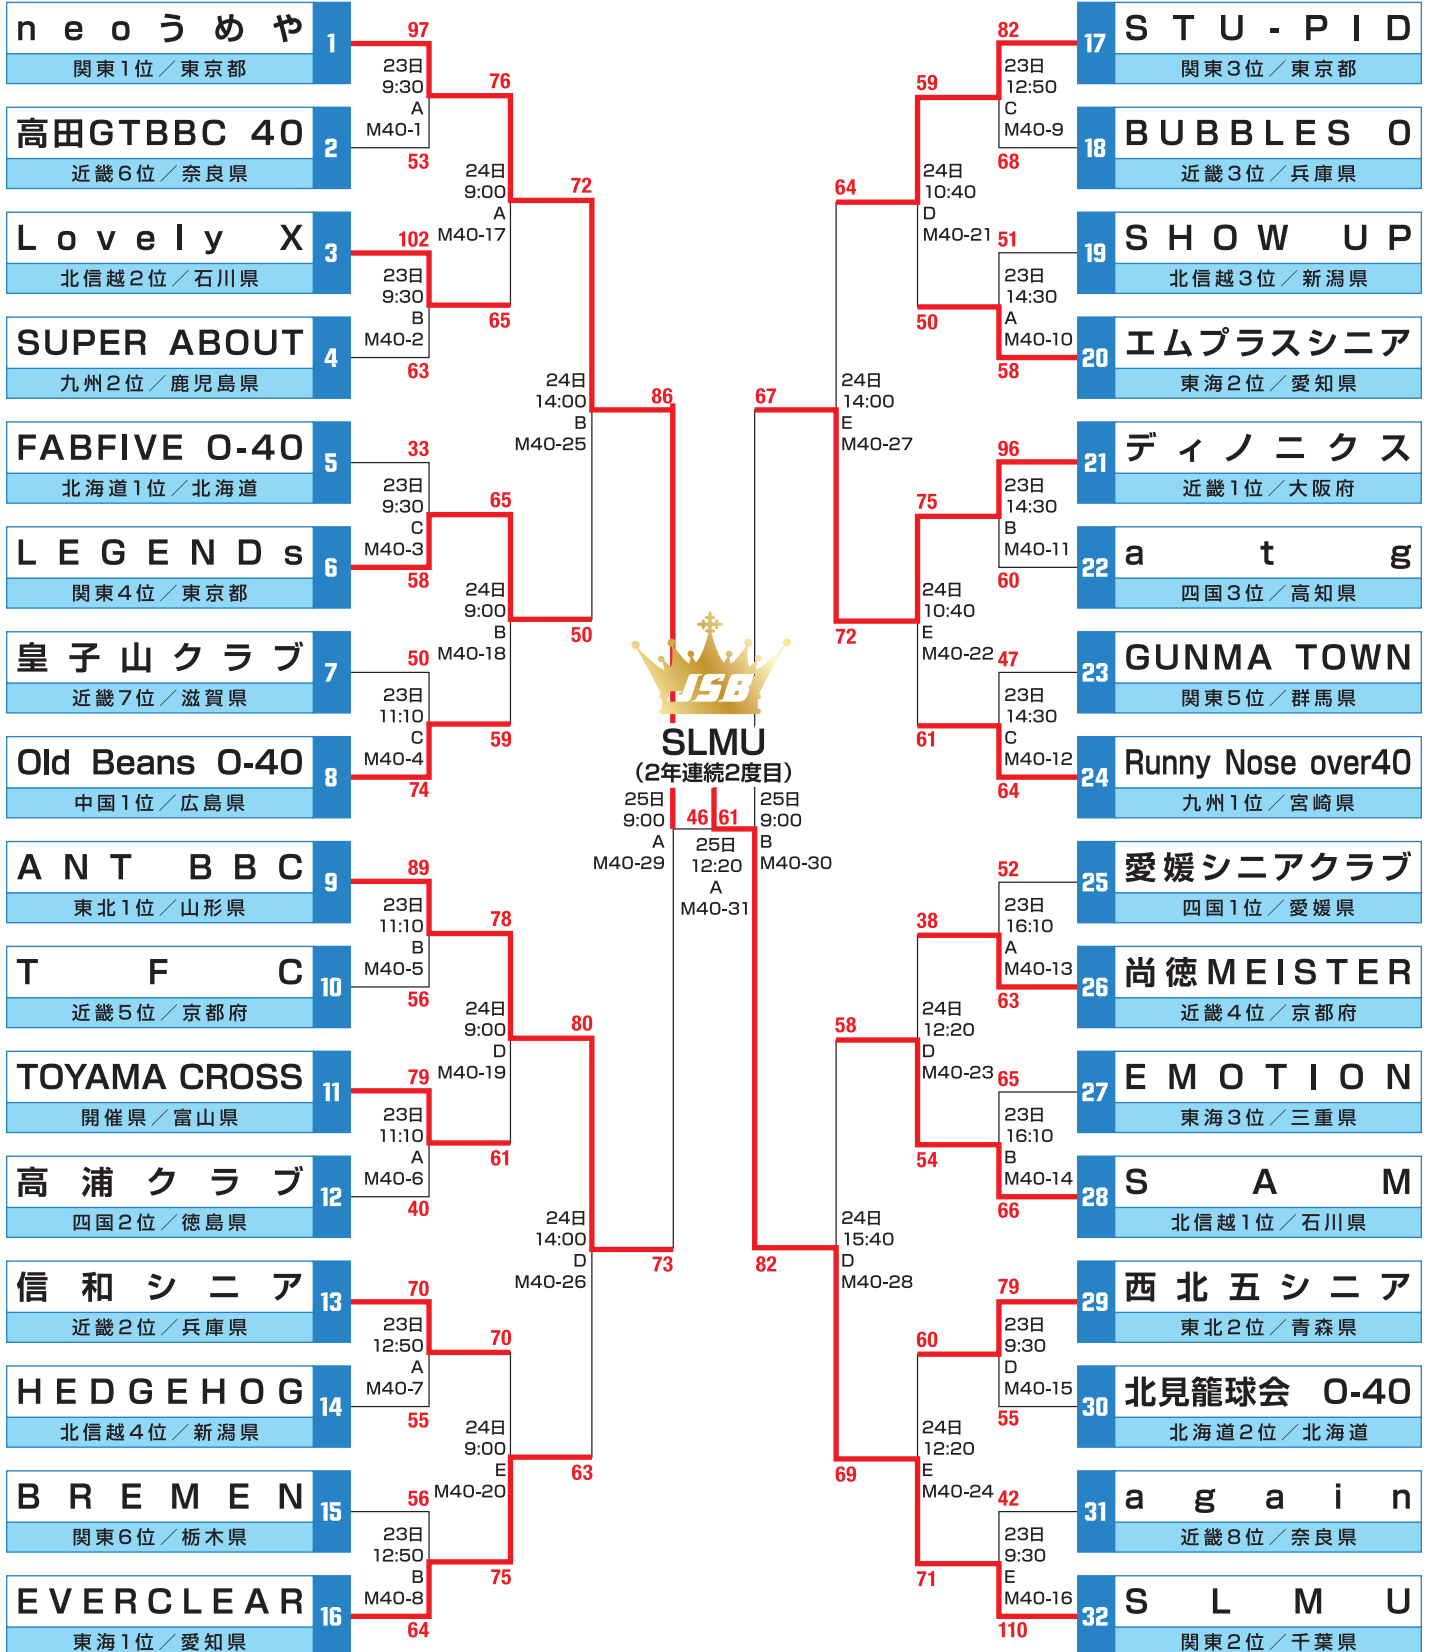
neoうめや
関東1位／東京都
1

高田GTBBC 40
近畿6位／奈良県
2

Lovely X
北信越2位／石川県
3

SUPER ABOUT
九州2位／鹿児島県
4

FABFIVE O-40
北海道1位／北海道
5

LEGENDs
関東4位／東京都
6

皇子山クラブ
近畿7位／滋賀県
7

Old Beans O-40
中国1位／広島県
8

ANT BBC
東北1位／山形県
9

T F C
近畿5位／京都府
10

TOYAMA CROSS
開催県／富山県
11

高浦クラブ
四国2位／徳島県
12

信和シニア
近畿2位／兵庫県
13

HEDGEHOG
北信越4位／新潟県
14

BREMEN
関東6位／栃木県
15

EVERCLEAR
東海1位／愛知県
16

STU-PID
関東3位／東京都
17

BUBBLES O
近畿3位／兵庫県
18

SHOW UP
北信越3位／新潟県
19

エムプラスシニア
東海2位／愛知県
20

ディノニクス
近畿1位／大阪府
21

a t g
四国3位／高知県
22

GUNMA TOWN
関東5位／群馬県
23

Runny Nose over40
九州1位／宮崎県
24

愛媛シニアクラブ
四国1位／愛媛県
25

尚徳MEISTER
近畿4位／京都府
26

EMOTION
東海3位／三重県
27

S A M
北信越1位／石川県
28

西北五シニア
東北2位／青森県
29

北見籠球会 O-40
北海道2位／北海道
30

a g a i n
近畿8位／奈良県
31

S L M U
関東2位／千葉県
32

97 23日 9:30 A M40-1 53
102 23日 9:30 B M40-2 63
33 23日 9:30 C M40-3 58
50 23日 11:10 C M40-4 74
89 23日 11:10 B M40-5 56
79 23日 11:10 A M40-6 40
70 23日 12:50 A M40-7 55
56 23日 12:50 B M40-8 64
82 23日 12:50 C M40-9 68
51 23日 14:30 A M40-10 58
96 23日 14:30 B M40-11 60
47 23日 14:30 C M40-12 64
52 23日 16:10 A M40-13 63
65 23日 16:10 B M40-14 66
79 23日 9:30 D M40-15 55
42 23日 9:30 E M40-16 110

76 24日 9:00 A M40-17 65
65 24日 9:00 B M40-18 59
78 24日 9:00 D M40-19 61
70 24日 9:00 E M40-20 75
59 24日 10:40 D M40-21 50
75 24日 10:40 E M40-22 61
38 24日 12:20 D M40-23 54
60 24日 12:20 E M40-24 71

72 24日 14:00 B M40-25 50
80 24日 14:00 D M40-26 63
64 24日 14:00 E M40-27 72
58 24日 15:40 D M40-28 69

86 25日 9:00 A M40-29 73
67 25日 9:00 B M40-30 82
46 61 25日 12:20 A M40-31

JSB
SLMU
（2年連続2度目）